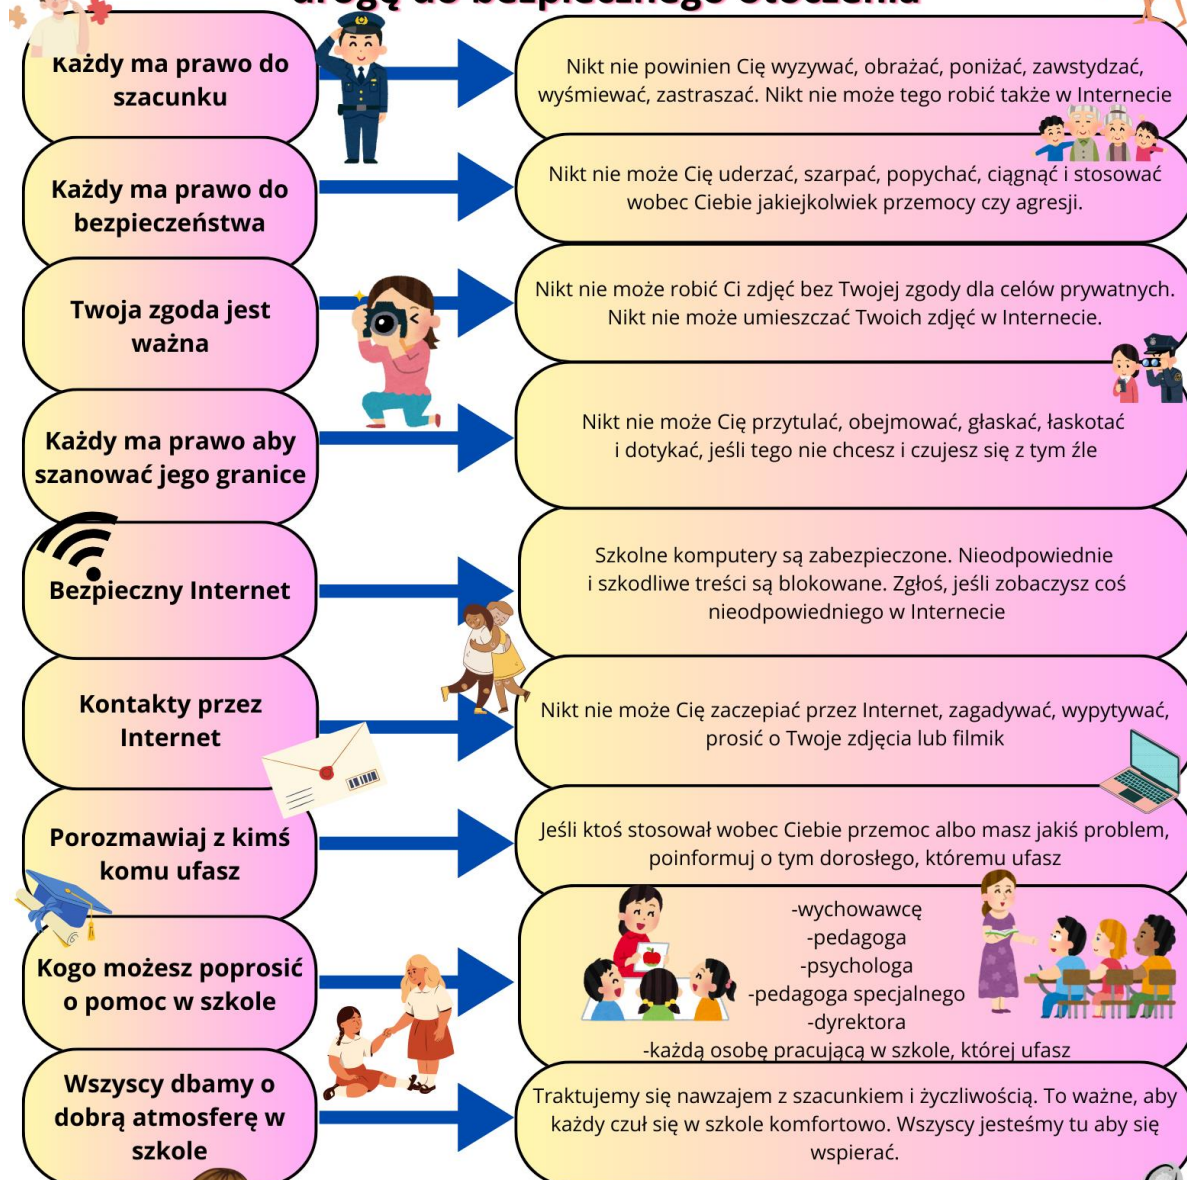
drogą do bezpiecznego otoczenia

Każdy ma prawo do szacunku

Nikt nie powinien Cię wyzywać, obrażać, poniżać, zawstydzać, wyśmiewać, zastraszać. Nikt nie może tego robić także w Internecie

Każdy ma prawo do bezpieczeństwa

Nikt nie może Cię uderzać, szarpać, popychać, ciągnąć i stosować wobec Ciebie jakiejkolwiek przemocy czy agresji.

Twoja zgoda jest ważna

Nikt nie może robić Ci zdjęć bez Twojej zgody dla celów prywatnych. Nikt nie może umieszczać Twoich zdjęć w Internecie.

Każdy ma prawo aby szanować jego granice

Nikt nie może Cię przytulać, obejmować, głaskać, łaskotać i dotykać, jeśli tego nie chcesz i czujesz się z tym źle

Bezpieczny Internet

Szkolne komputery są zabezpieczone. Nieodpowiednie i szkodliwe treści są blokowane. Zgłoś, jeśli zobaczysz coś nieodpowiedniego w Internecie

Kontakty przez Internet

Nikt nie może Cię zaczepiać przez Internet, zagadywać, wypytywać, prosić o Twoje zdjęcia lub filmik

Porozmawiaj z kimś komu ufasz

Jeśli ktoś stosował wobec Ciebie przemoc albo masz jakiś problem, poinformuj o tym dorosłego, któremu ufasz

Kogo możesz poprosić o pomoc w szkole

-wychowawcę
-pedagoga
-psychologa
-pedagoga specjalnego
-dyrektora
-każdą osobę pracującą w szkole, której ufasz

Wszyscy dbamy o dobrą atmosferę w szkole

Traktujemy się nawzajem z szacunkiem i życzliwością. To ważne, aby każdy czuł się w szkole komfortowo. Wszyscy jesteśmy tu aby się wspierać.